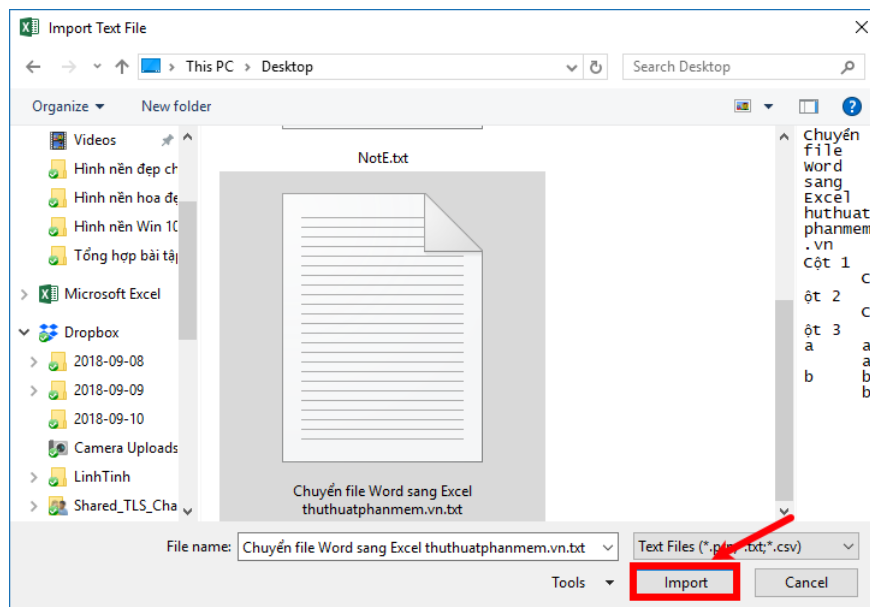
Import Text File

This PC > Desktop

Search Desktop

Organize ▾ New folder

Videos
Hình nền đẹp ch
Hình nền hoa đẹ
Hình nền Win 10
Tổng hợp bài tập
Microsoft Excel
Dropbox
2018-09-08
2018-09-09
2018-09-10
Camera Uploads
LinhTinh
Shared_TLS_Cha

NotE.txt

Chuyển file Word sang Excel thuthuatphanmem.vn.txt

Chuyển file Word sang Excel huthuat phanmem .vn
Cột 1
C
ột 2
C
ột 3
a a
a
b b
b

File name: Chuyển file Word sang Excel thuthuatphanmem.vn.txt

Text Files (*.p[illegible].txt;*.csv)

Tools ▾ Import Cancel